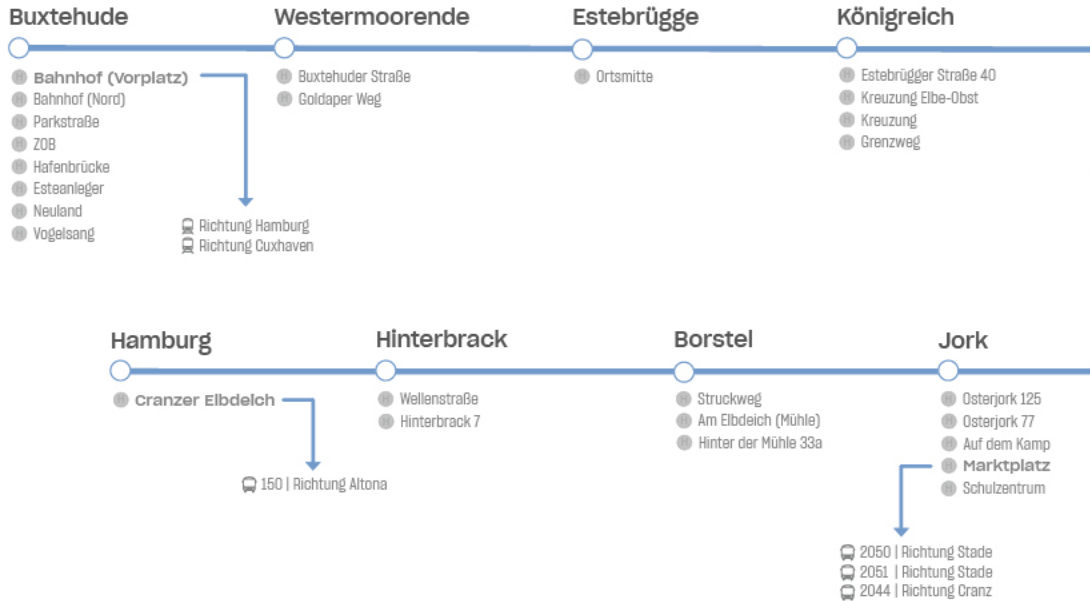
Buxtehude
Bahnhof (Vorplatz)
Bahnhof (Nord)
Parkstraße
ZOB
Hafenbrücke
Esteanleger
Neuland
Vogelsang

Richtung Hamburg
Richtung Cuxhaven

Westermoorende
Buxtehuder Straße
Goldaper Weg

Estebrügge
Ortsmitte

Königreich
Estebrügger Straße 40
Kreuzung Elbe-Obst
Kreuzung
Grenzweg

Hamburg
Cranzer Elbdeich

150 | Richtung Altona

Hinterbrack
Wellenstraße
Hinterbrack 7

Borstel
Struckweg
Am Elbdeich (Mühle)
Hinter der Mühle 33a

Jork
Osterjork 125
Osterjork 77
Auf dem Kamp
Marktplatz
Schulzentrum

2050 | Richtung Stade
2051 | Richtung Stade
2044 | Richtung Cranz